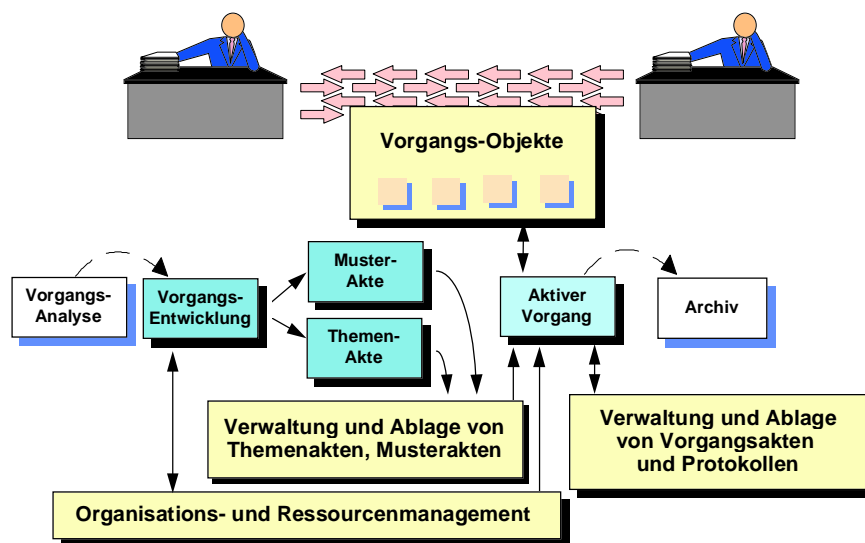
Vorgangs-Objekte

Vorgangs-Analyse

Vorgangs-Entwicklung

Muster-Akte

Themen-Akte

Aktiver Vorgang

Archiv

Verwaltung und Ablage von Themenakten, Musterakten

Verwaltung und Ablage von Vorgangsakten und Protokollen

Organisations- und Ressourcenmanagement